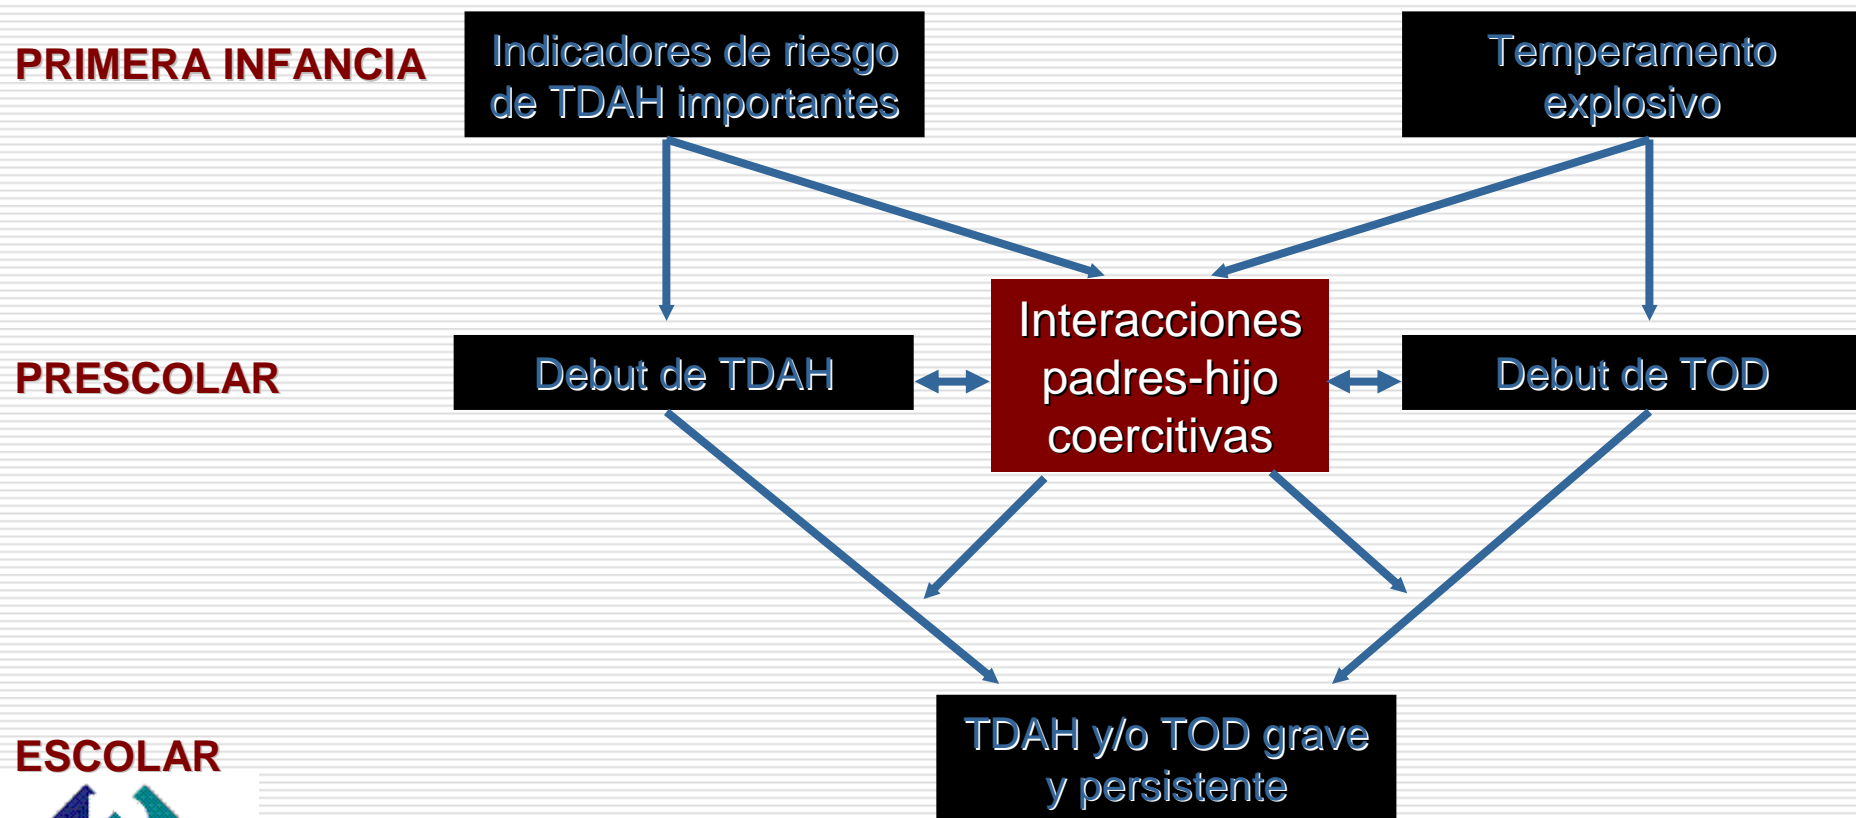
PRIMERA INFANCIA

Indicadores de riesgo de TDAH importantes

Temperamento explosivo

PRESCOLAR

Debut de TDAH

Interacciones padres-hijo coercitivas

Debut de TOD

ESCOLAR

TDAH y/o TOD grave y persistente